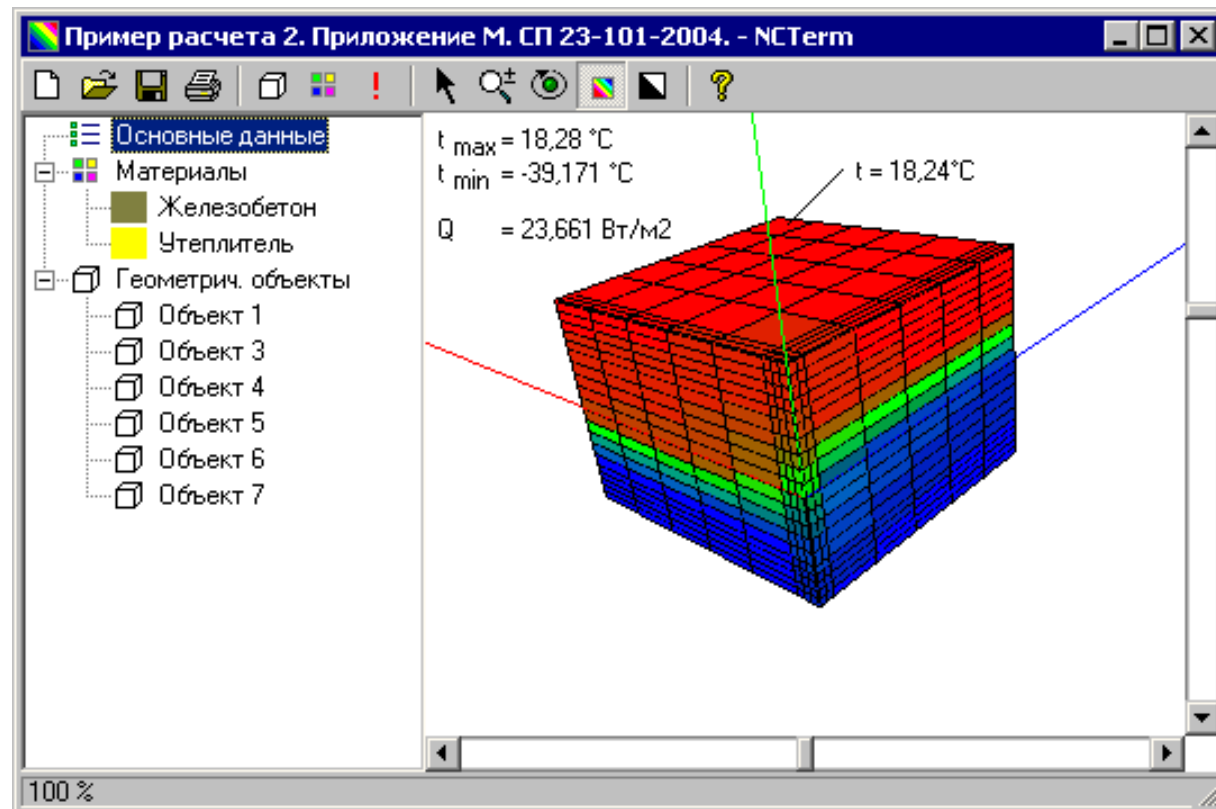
Пример расчета 2. Приложение М. СП 23-101-2004. - NCTerm

!

?

Основные данные
Материалы
Железобетон
Утеплитель
Геометрич. объекты
Объект 1
Объект 3
Объект 4
Объект 5
Объект 6
Объект 7

$t_{max}$ = 18,28 °C
$t_{min}$ = -39,171 °C

Q = 23,661 Вт/м2

t = 18,24°C

100 %